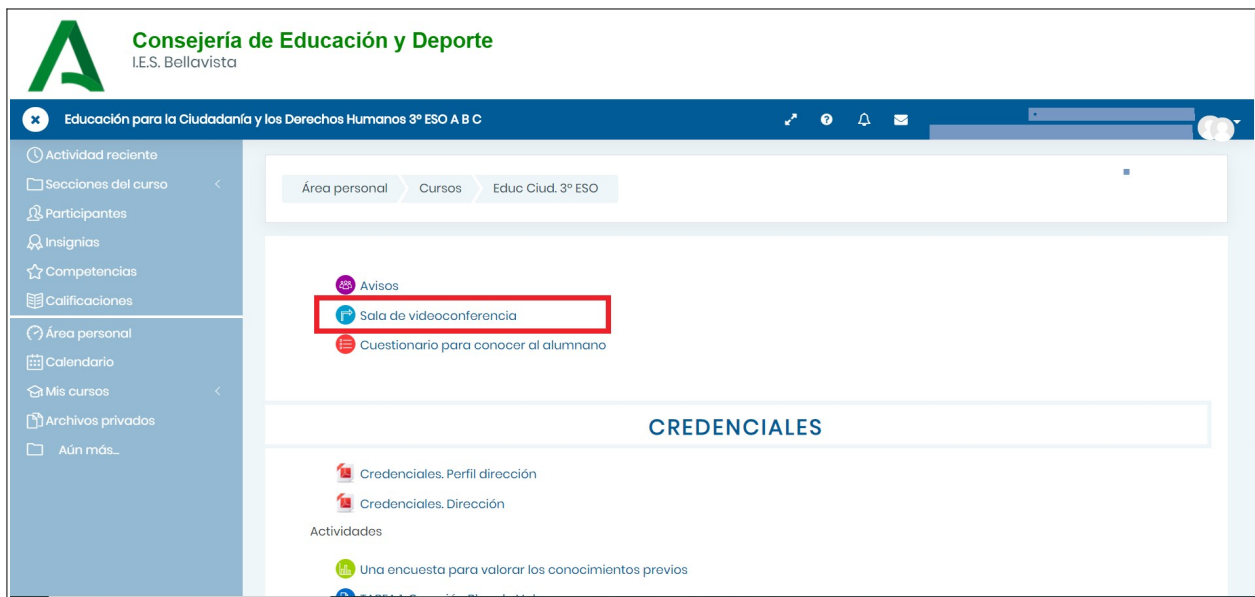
Consejería de Educación y Deporte
I.E.S. Bellavista

Educación para la Ciudadanía y los Derechos Humanos 3º ESO A B C

Actividad reciente
Secciones del curso
Participantes
Insignias
Competencias
Calificaciones
Área personal
Calendario
Mis cursos
Archivos privados
Aún más...

Área personal
Cursos
Educ Ciud. 3º ESO

Avisos
Sala de videoconferencia
Cuestionario para conocer al alumnano

CREDENCIALES

Credenciales. Perfil dirección
Credenciales. Dirección
Actividades
Una encuesta para valorar los conocimientos previos
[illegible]